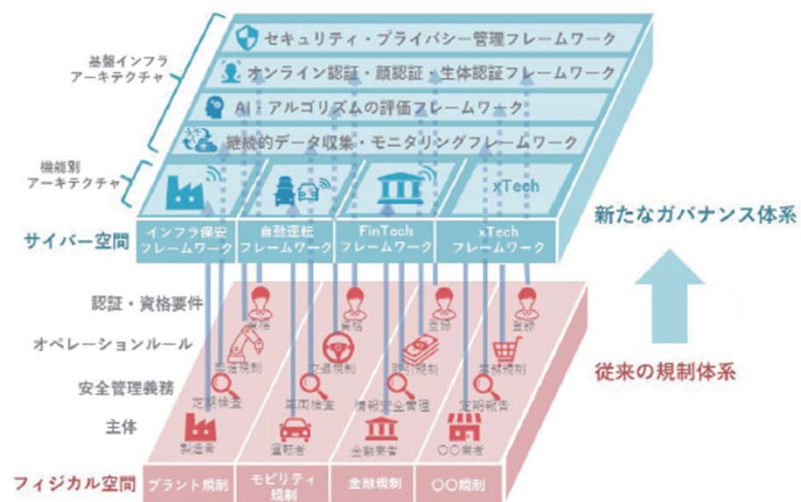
基盤インフラ
アーキテクチャ

セキュリティ・プライバシー管理フレームワーク
オンライン認証・顔認証・生体認証フレームワーク
AI・アルゴリズムの評価フレームワーク
継続的データ収集・モニタリングフレームワーク

機能別
アーキテクチャ

xTech

サイバー空間

インフラ保安
フレームワーク

自動運転
フレームワーク

FinTech
フレームワーク

xTech
フレームワーク

新たなガバナンス体系

認証・資格要件

オペレーションルール

安全管理義務

主体

資格
資格
登録
登録

保安規制
交通規制
業務規制
業務規制

定期検査
車両検査
情報安全管理
定期報告

製造者
運転者
金融業者
○○業者

従来の規制体系

フィジカル空間

プラント規制
モビリティ規制
金融規制
○○規制